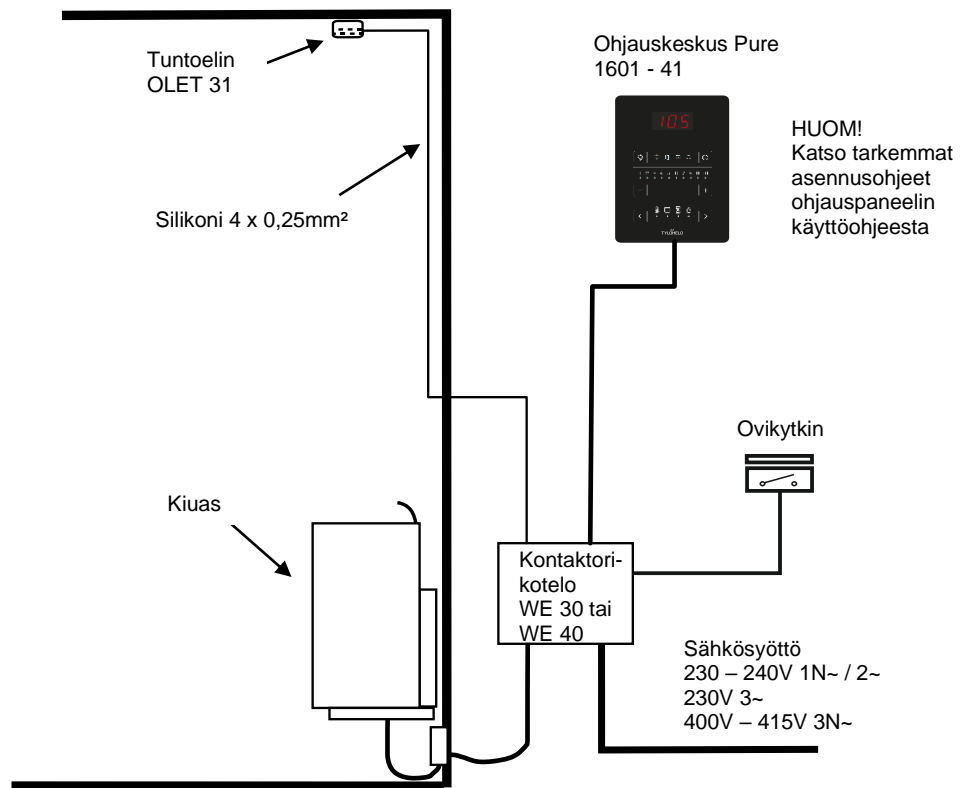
Tuntoelin
OLET 31

Ohjauskeskus Pure
1601 - 41

105

TYLÖHELO

HUOM!
Katso tarkemmat asennusohjeet ohjauspaneelin käyttöohjeesta

Silikoni 4 x 0,25mm²

Ovikytkin

Kiuas

Kontaktorikotelo
WE 30 tai
WE 40

Sähkösyöttö
230 – 240V 1N~ / 2~
230V 3~
400V – 415V 3N~